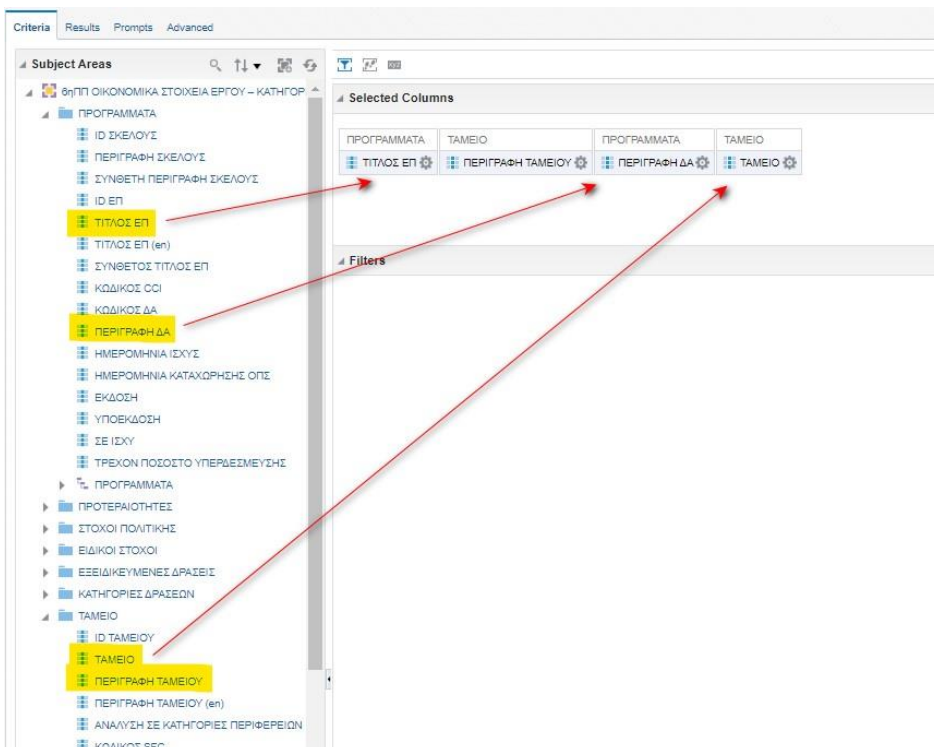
Criteria Results Prompts Advanced

Subject Areas

6ηΠΠ ΟΙΚΟΝΟΜΙΚΑ ΣΤΟΙΧΕΙΑ ΕΡΓΟΥ – ΚΑΤΗΓΟΡ

ΠΡΟΓΡΑΜΜΑΤΑ
ID ΣΚΕΛΟΥΣ
ΠΕΡΙΓΡΑΦΗ ΣΚΕΛΟΥΣ
ΣΥΝΘΕΤΗ ΠΕΡΙΓΡΑΦΗ ΣΚΕΛΟΥΣ
ID ΕΠ
ΤΙΤΛΟΣ ΕΠ
ΤΙΤΛΟΣ ΕΠ (en)
ΣΥΝΘΕΤΟΣ ΤΙΤΛΟΣ ΕΠ
ΚΩΔΙΚΟΣ CCI
ΚΩΔΙΚΟΣ ΔΑ
ΠΕΡΙΓΡΑΦΗ ΔΑ
ΗΜΕΡΟΜΗΝΙΑ ΙΣΧΥΣ
ΗΜΕΡΟΜΗΝΙΑ ΚΑΤΑΧΩΡΗΣΗΣ ΟΠΣ
ΕΚΔΟΣΗ
ΥΠΟΕΚΔΟΣΗ
ΣΕ ΙΣΧΥ
ΤΡΕΧΟΝ ΠΟΣΟΣΤΟ ΥΠΕΡΔΕΣΜΕΥΣΗΣ
ΠΡΟΓΡΑΜΜΑΤΑ
ΠΡΟΤΕΡΑΙΟΤΗΤΕΣ
ΣΤΟΧΟΙ ΠΟΛΙΤΙΚΗΣ
ΕΙΔΙΚΟΙ ΣΤΟΧΟΙ
ΕΞΕΙΔΙΚΕΥΜΕΝΕΣ ΔΡΑΣΕΙΣ
ΚΑΤΗΓΟΡΙΕΣ ΔΡΑΣΕΩΝ
ΤΑΜΕΙΟ
ID ΤΑΜΕΙΟΥ
ΤΑΜΕΙΟ
ΠΕΡΙΓΡΑΦΗ ΤΑΜΕΙΟΥ
ΠΕΡΙΓΡΑΦΗ ΤΑΜΕΙΟΥ (en)
ΑΝΑΛΥΣΗ ΣΕ ΚΑΤΗΓΟΡΙΕΣ ΠΕΡΙΦΕΡΕΙΩΝ
ΚΩΔΙΚΟΣ SEC

Selected Columns

| ΠΡΟΓΡΑΜΜΑΤΑ | ΤΑΜΕΙΟ | ΠΡΟΓΡΑΜΜΑΤΑ | ΤΑΜΕΙΟ |
|---|---|---|---|
| ΤΙΤΛΟΣ ΕΠ | ΠΕΡΙΓΡΑΦΗ ΤΑΜΕΙΟΥ | ΠΕΡΙΓΡΑΦΗ ΔΑ | ΤΑΜΕΙΟ |

Filters